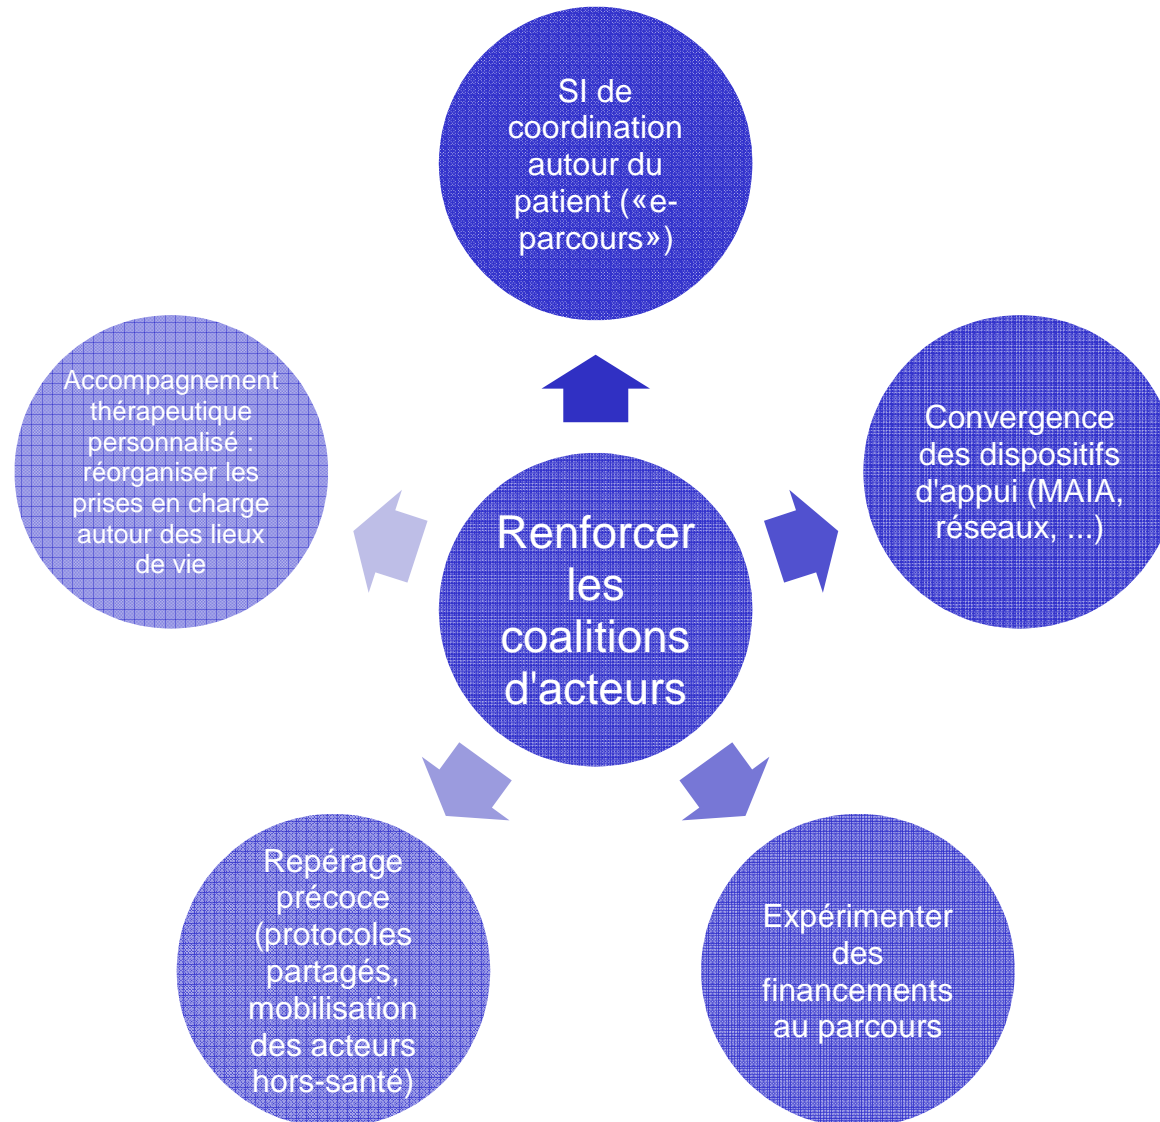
SI de coordination autour du patient («e-parcours»)

Accompagnement thérapeutique personnalisé : réorganiser les prises en charge autour des lieux de vie

Renforcer les coalitions d'acteurs

Convergence des dispositifs d'appui (MAIA, réseaux, ...)

Repérage précoce (protocoles partagés, mobilisation des acteurs hors-santé)

Expérimenter des financements au parcours